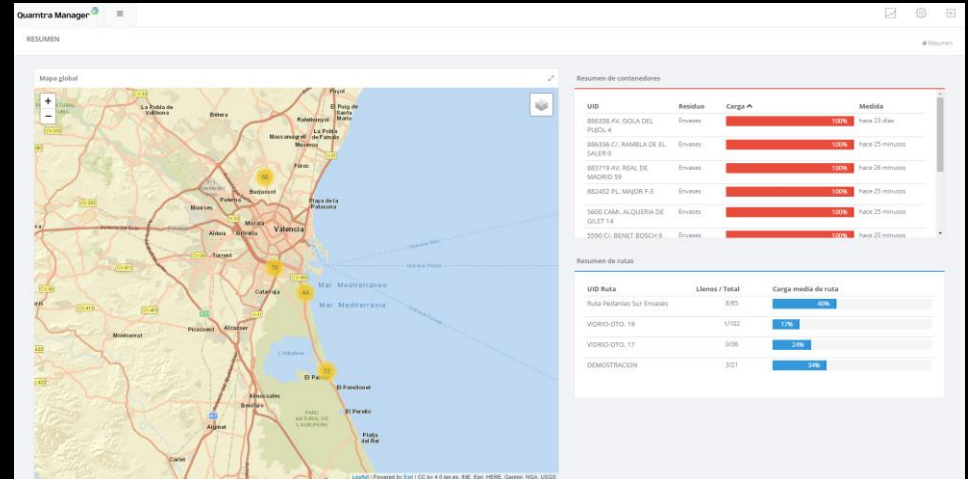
Quamtra Manager ≡

RESUMEN

Resumen

Mapa global

+
−

La Pobla de Vallbona
Bétera
Puçol
El Puig de Santa Maria
Rafelbunyol
Massamagrell
Foios
Burjassot
Paterna
Platja de la Patacona
Manises
Mislata
València
Aldaia
Alfafar
Torrent
Catarroja
Mar Mediterráneo
Mar Mediterrània
Picassent
Alcàsser
Montserrat
L'Albufera
El Palmar
El Perelló
Almussafes
Benifaió
Algemesí
Platja del Rei
Carlet
80
76
44
72

Leaflet | Powered by Esri | CC by 4.0 ign.es, INE, Esri, HERE, Garmin, NGA, USGS

Resumen de contenedores

| UID | Residuo | Carga ^ | Medida |
|---|---|---|---|
| 886338 AV. GOLA DEL PUJOL 4 | Envases | 100% | hace 23 días |
| 886336 C/. RAMBLA DE EL SALER 0 | Envases | 100% | hace 25 minutos |
| 883719 AV. REAL DE MADRID 59 | Envases | 100% | hace 26 minutos |
| 882452 PL. MAJOR F-3 | Envases | 100% | hace 25 minutos |
| 5600 CAMI. ALQUERIA DE GILET 14 | Envases | 100% | hace 25 minutos |
| 5590 C/. BENET BOSCH 6 | Envases | 100% | hace 25 minutos |

Resumen de rutas

| UID Ruta | Llenos / Total | Carga media de ruta |
|---|---|---|
| Ruta Pedanías Sur Envases | 8/85 | 40% |
| VIDRIO-DTO. 19 | 1/102 | 17% |
| VIDRIO-DTO. 17 | 0/36 | 24% |
| DEMOSTRACION | 3/21 | 34% |